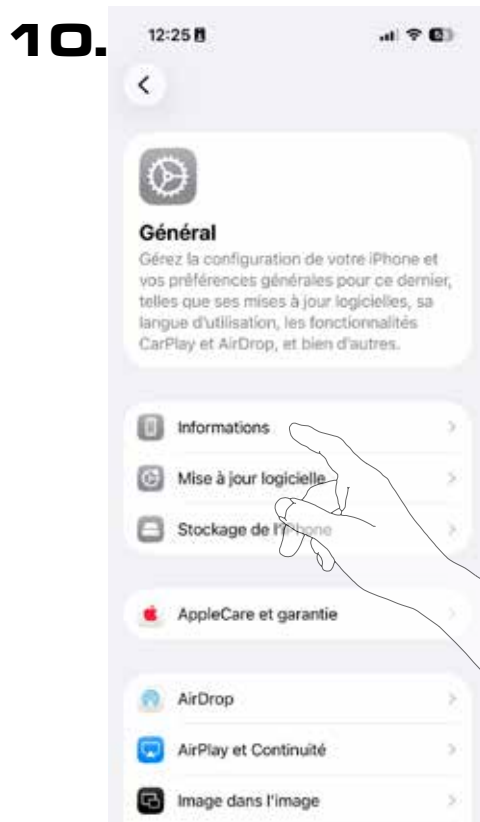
10.

12:25

Général

Gérez la configuration de votre iPhone et vos préférences générales pour ce dernier, telles que ses mises à jour logicielles, sa langue d'utilisation, les fonctionnalités CarPlay et AirDrop, et bien d'autres.

Informations

Mise à jour logicielle

Stockage de l'iPhone

AppleCare et garantie

AirDrop

AirPlay et Continuité

Image dans l'image